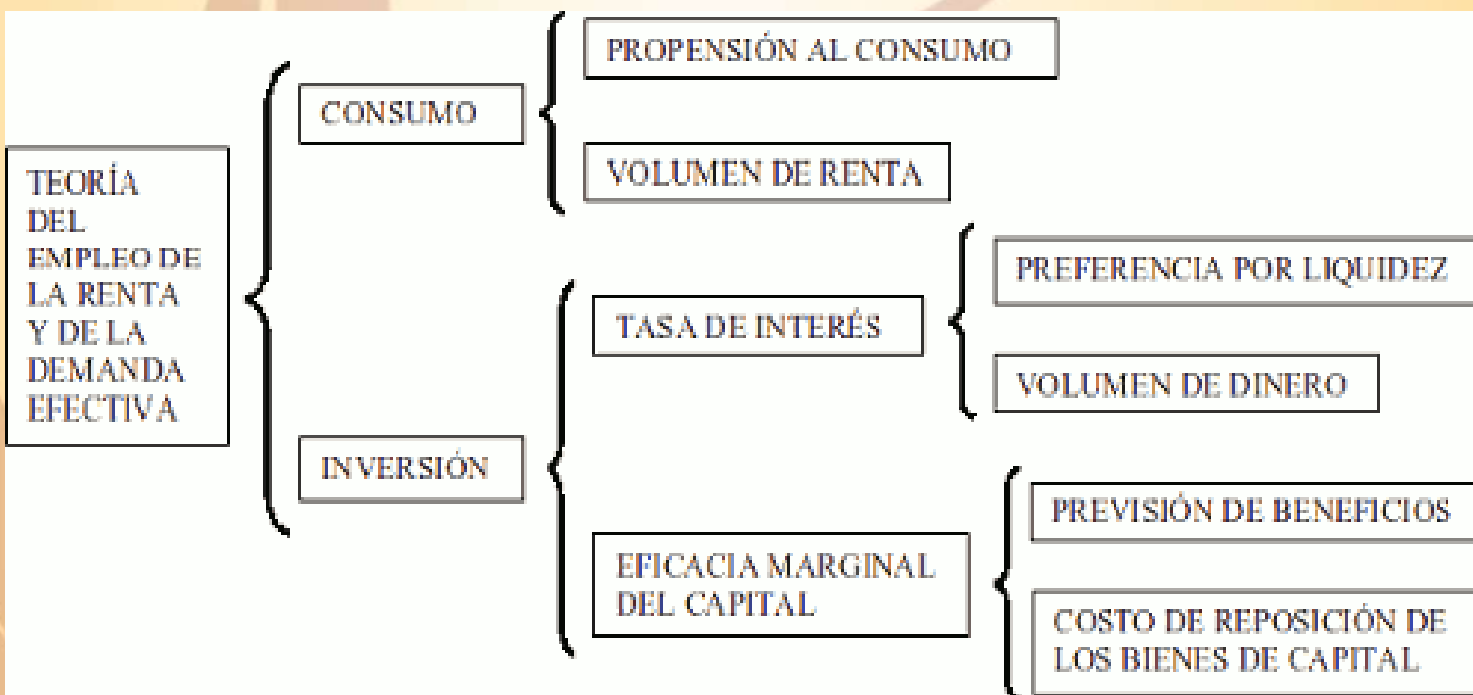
TEORÍA DEL EMPLEO DE LA RENTA Y DE LA DEMANDA EFECTIVA

CONSUMO

PROPENSIÓN AL CONSUMO

VOLUMEN DE RENTA

INVERSIÓN

TASA DE INTERÉS

PREFERENCIA POR LIQUIDEZ

VOLUMEN DE DINERO

EFICACIA MARGINAL DEL CAPITAL

PREVISIÓN DE BENEFICIOS

COSTO DE REPOSICIÓN DE LOS BIENES DE CAPITAL